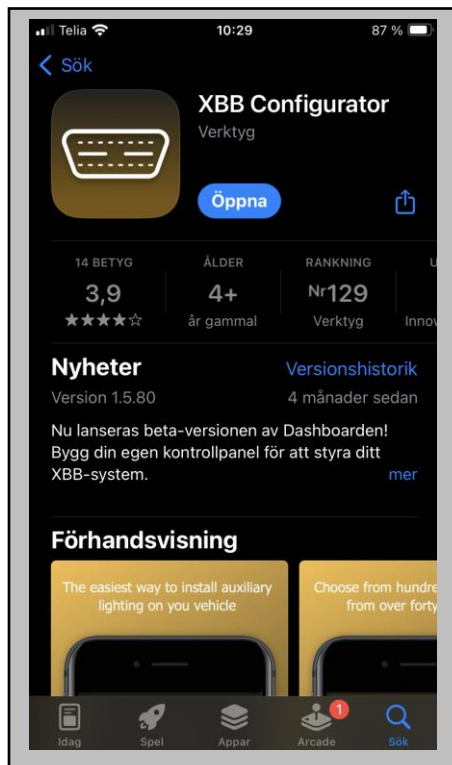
Telia 10:29 87 %

Sök

XBB Configurator
Verktyg

Öppna

14 BETYG
3,9
★★★★☆

ÅLDER
4+
år gammal

RANKNING
Nr129
Verktyg

U
Innov

Nyheter
Versionshistorik
Version 1.5.80
4 månader sedan

Nu lanseras beta-versionen av Dashboarden! Bygg din egen kontrollpanel för att styra ditt XBB-system.
mer

Förhandsvisning

The easiest way to install auxiliary lighting on you vehicle

Choose from hundre from over forty

Idag
Spel
Appar
1
Arcade
Sök